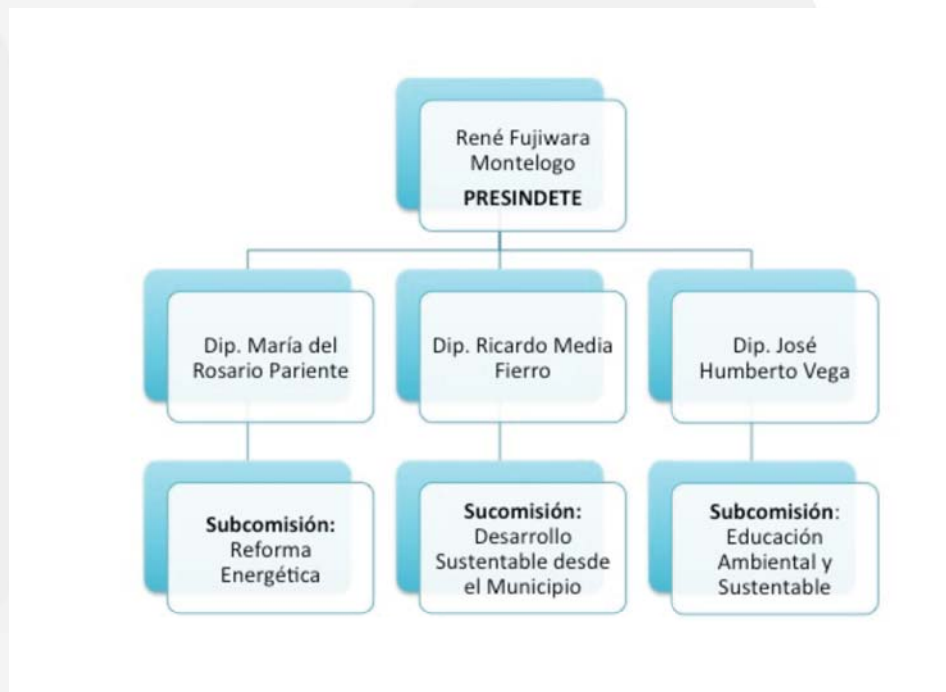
René Fujiwara Montelogo
PRESINDETE

Dip. María del Rosario Pariente

Dip. Ricardo Media Fierro

Dip. José Humberto Vega

Subcomisión: Reforma Energética

Sucomisión: Desarrollo Sustentable desde el Municipio

Subcomisión: Educación Ambiental y Sustentable